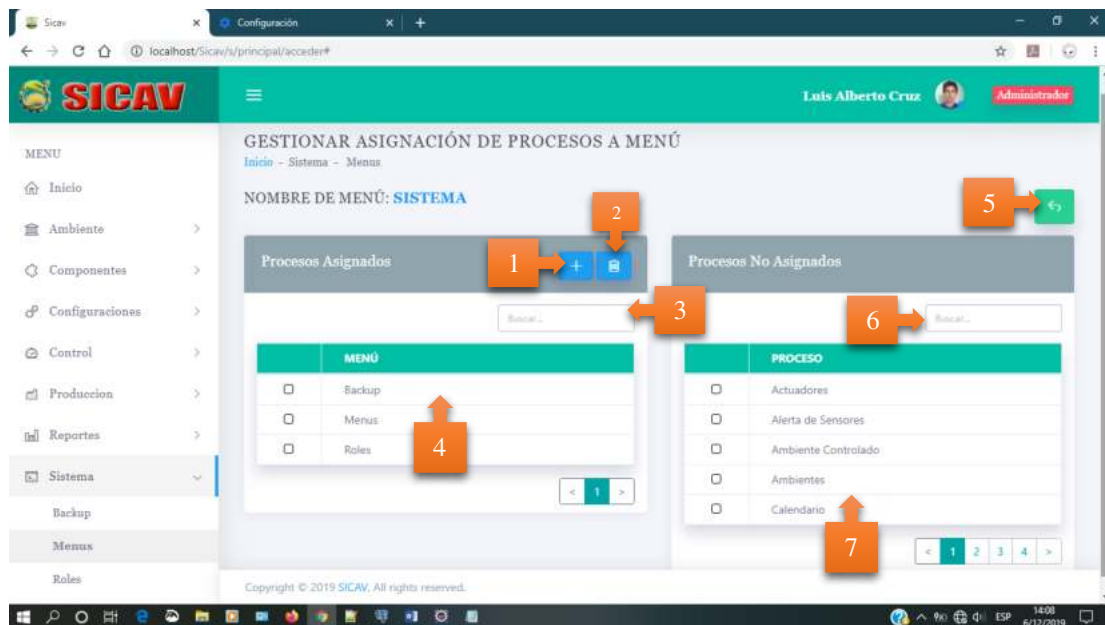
Sicav
Configuración
localhost/Sicav/s/principal/acceder#

SICAV
Luis Alberto Cruz
Administrador

MENU
Inicio
Ambiente
Componentes
Configuraciones
Control
Produccion
Reportes
Sistema
Backup
Menus
Roles

GESTIONAR ASIGNACIÓN DE PROCESOS A MENÚ
Inicio - Sistema - Menus

NOMBRE DE MENÚ: SISTEMA

Procesos Asignados
1
2
+
3
Buscar...

| | MENÚ |
|---|---|
| ☐ | Backup |
| ☐ | Menus |
| ☐ | Roles |

4
< 1 >

5
Procesos No Asignados
6
Buscar...

| | PROCESO |
|---|---|
| ☐ | Actuadores |
| ☐ | Alerta de Sensores |
| ☐ | Ambiente Controlado |
| ☐ | Ambientes |
| ☐ | Calendario |

7
< 1 2 3 4 >

Copyright © 2019 SICAV. All rights reserved.

ESP 14:08 6/12/2019